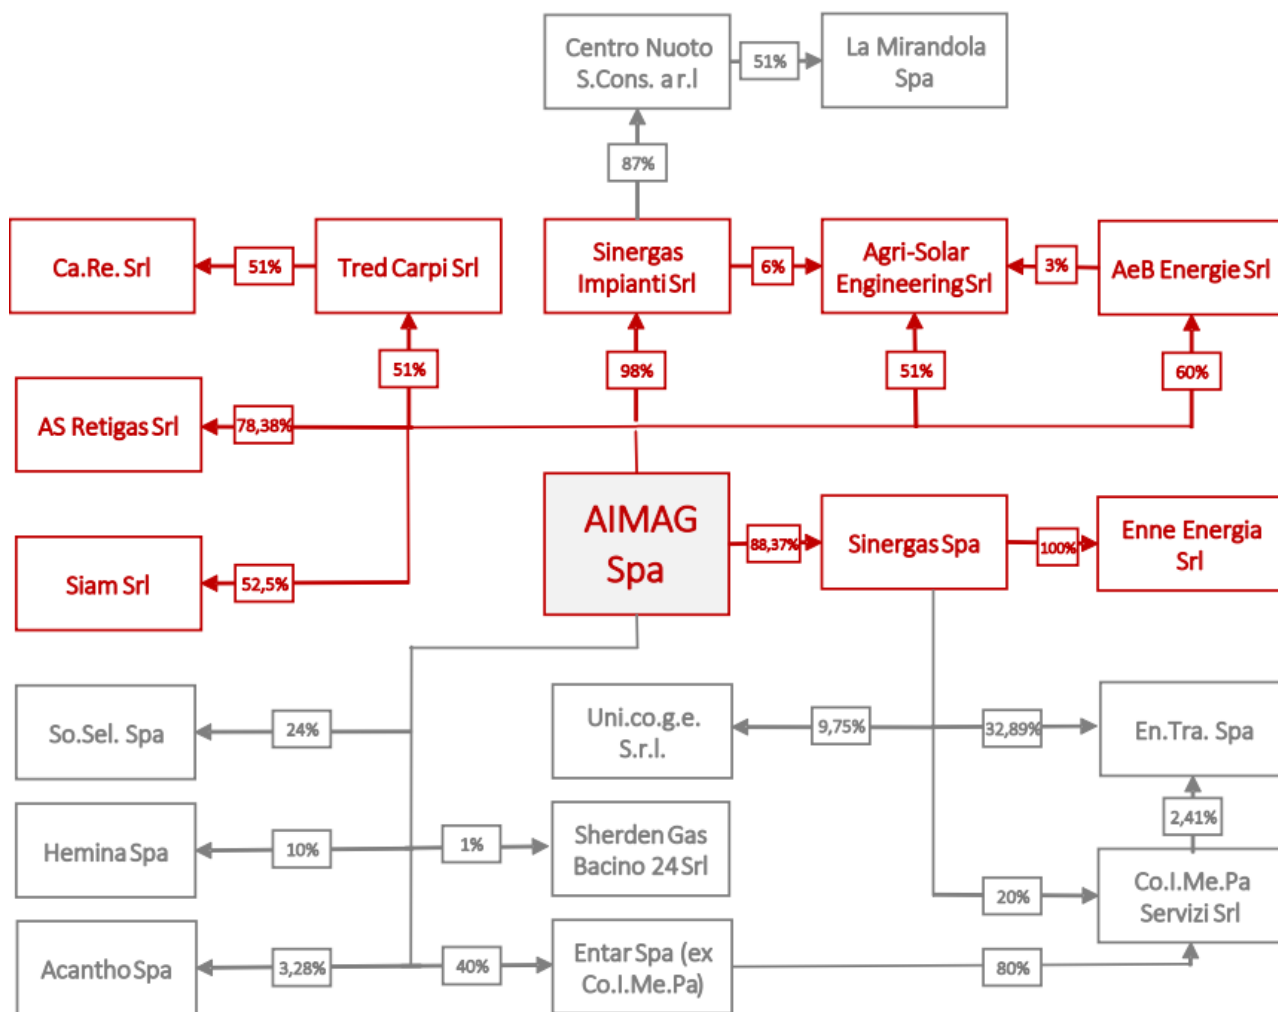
Centro Nuoto S.Cons. a r.l

51%

La Mirandola Spa

87%

Ca.Re. Srl

51%

Tred Carpi Srl

Sinergas Impianti Srl

6%

Agri-Solar Engineering Srl

3%

AeB Energie Srl

51%

98%

51%

60%

AS Retigas Srl

78,38%

AIMAG Spa

88,37%

Sinergas Spa

100%

Enne Energia Srl

Siam Srl

52,5%

So.Sel. Spa

24%

Uni.co.g.e. S.r.l.

9,75%

32,89%

En.Tra. Spa

2,41%

Hemina Spa

10%

1%

Sherden Gas Bacino 24 Srl

20%

Co.I.Me.Pa Servizi Srl

Acantho Spa

3,28%

40%

Entar Spa (ex Co.I.Me.Pa)

80%